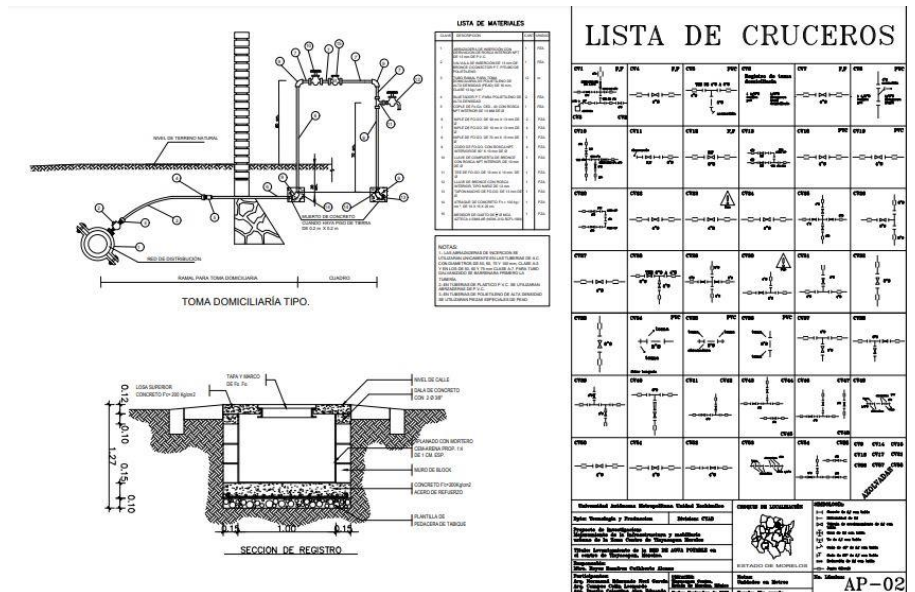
LISTA DE MATERIALES

NIVEL DE TERRENO NATURAL

RED DE DISTRIBUCIÓN

MUERTO DE CONCRETO

RAMAL PARA TOMA DOMICILIARIA

CUADRO

TOMA DOMICILIARÍA TIPO.

NOTAS:

LISTA DE CRUCEROS

CV1

CV2

CV3

CV7

CV8

CV9

CV10

CV11

CV12

CV13

CV14

CV15

CV16

CV19

CV20

CV21

CV22

CV23

CV24

CV25

CV26

CV27

CV28

TAPA Y MARCO DE Fo. Fo.

LOSA SUPERIOR CONCRETO F'c= 200 Kg/cm2

NIVEL DE CALLE

DALA DE CONCRETO

APLANADO CON MORTERO

MURO DE BLOCK

CONCRETO F'c=200Kg/cm2 ACERO DE REFUERZO

PLANTILLA DE PEDACERIA DE TABIQUE

0.12

0.10

1.27

0.15

0.10

0.15

1.00

0.15

SECCION DE REGISTRO

Universidad Autónoma Metropolitana Unidad Xochimilco

CROQUIS DE LOCALIZACIÓN

SIMBOLOGÍA

ESTADO DE MORELOS

AP-02